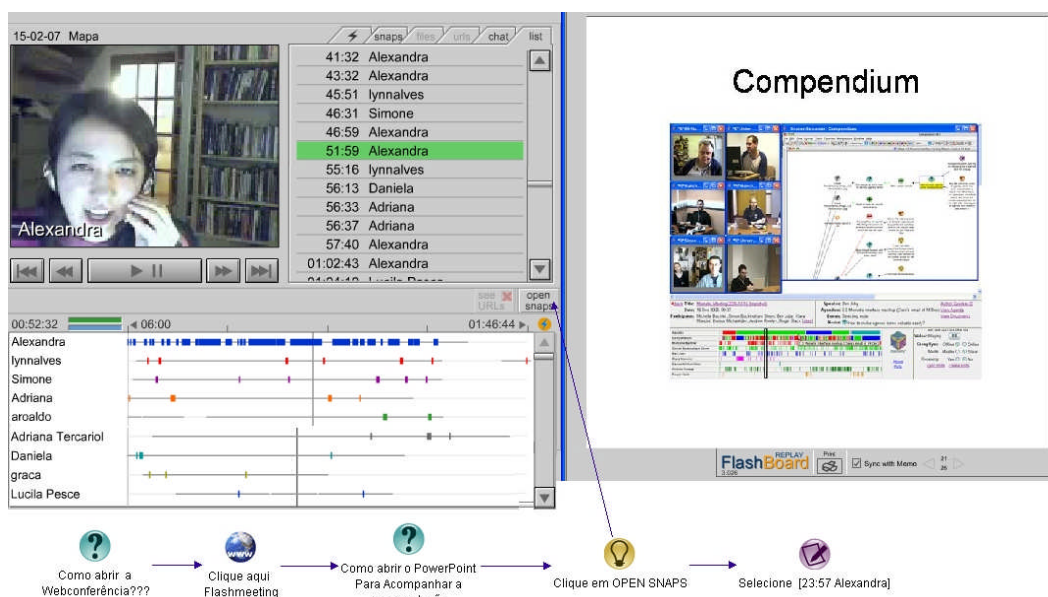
15-02-07 Mapa

snaps files urls chat list

41:32 Alexandra
43:32 Alexandra
45:51 lynnalves
46:31 Simone
46:59 Alexandra
51:59 Alexandra
55:16 lynnalves
56:13 Daniela
56:33 Adriana
56:37 Adriana
57:40 Alexandra
01:02:43 Alexandra
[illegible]

Alexandra

see URLs
open snaps

00:52:32
06:00
01:46:44

Alexandra
lynnalves
Simone
Adriana
aroaldo
Adriana Tercariol
Daniela
graca
Lucila Pesce

Compendium

FlashBoard REPLAY
Sync with Memo

Como abrir a Webconferência???
Clique aqui Flashmeeting
Como abrir o PowerPoint Para Acompanhar a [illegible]
Clique em OPEN SNAPS
Selecione [23:57 Alexandra]